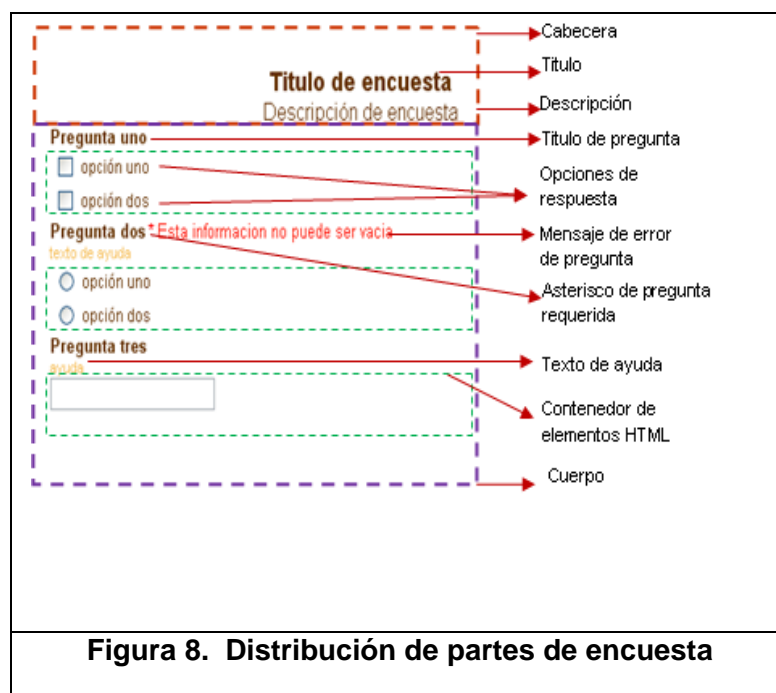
Titulo de encuesta
Descripción de encuesta

Pregunta uno
opción uno
opción dos

Pregunta dos * Esta informacion no puede ser vacia
texto de ayuda
opción uno
opción dos

Pregunta tres
ayuda

Cabecera
Titulo
Descripción
Titulo de pregunta
Opciones de respuesta
Mensaje de error de pregunta
Asterisco de pregunta requerida
Texto de ayuda
Contenedor de elementos HTML
Cuerpo

Figura 8. Distribución de partes de encuesta